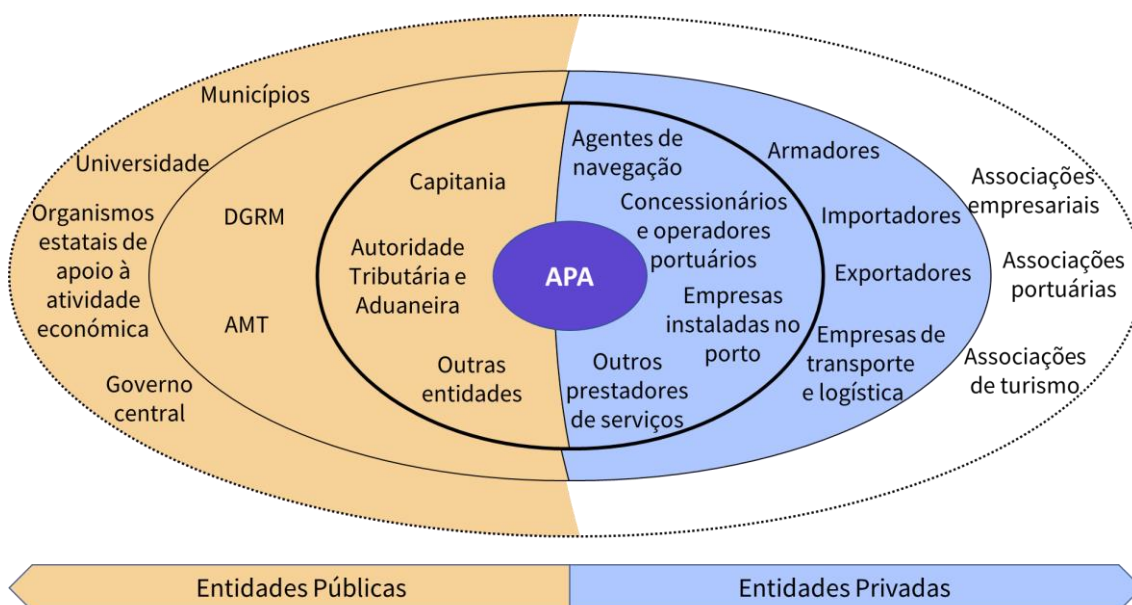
Municípios

Universidade

Organismos estatais de apoio à atividade económica

Governo central

DGRM

AMT

Capitania

Autoridade Tributária e Aduaneira

Outras entidades

APA

Agentes de navegação

Concessionários e operadores portuários

Empresas instaladas no porto

Outros prestadores de serviços

Armadores

Importadores

Exportadores

Empresas de transporte e logística

Associações empresariais

Associações portuárias

Associações de turismo

Entidades Públicas

Entidades Privadas